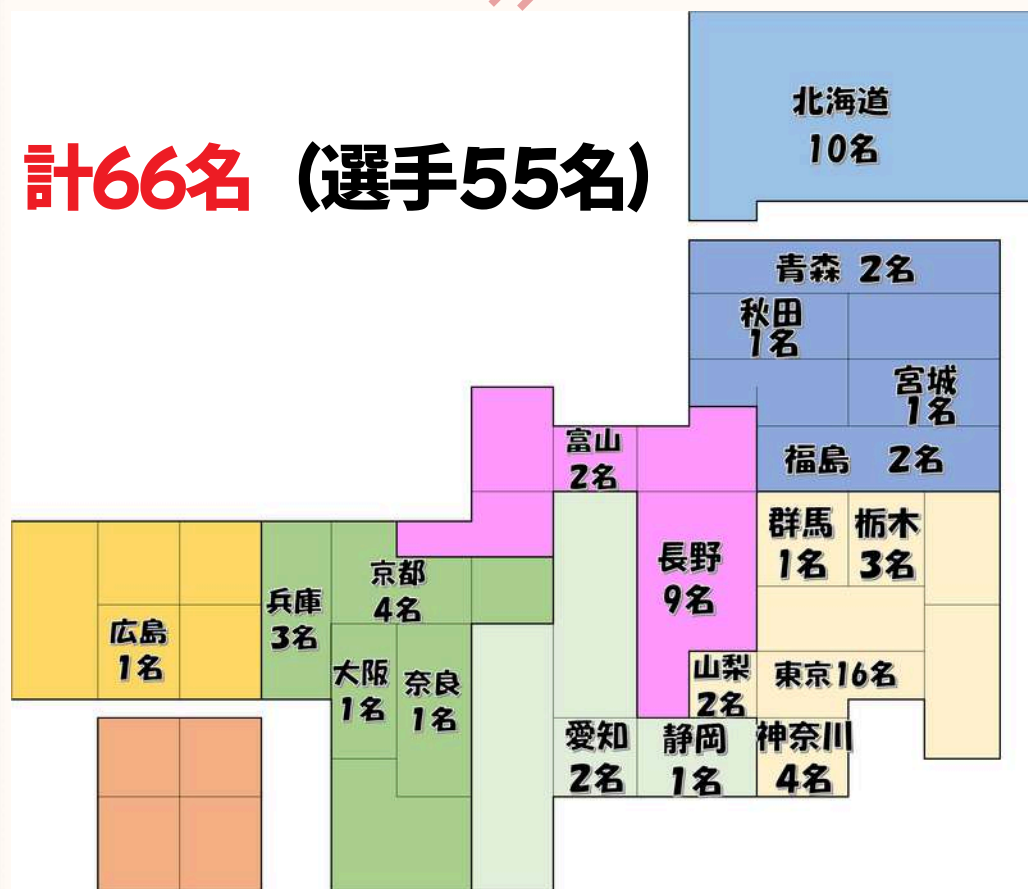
計66名（選手55名）

北海道
10名

青森 2名

秋田
1名

宮城
1名

富山
2名

福島 2名

群馬
1名

栃木
3名

長野
9名

兵庫
3名

京都
4名

広島
1名

大阪
1名

奈良
1名

山梨
2名

東京16名

愛知
2名

静岡
1名

神奈川
4名